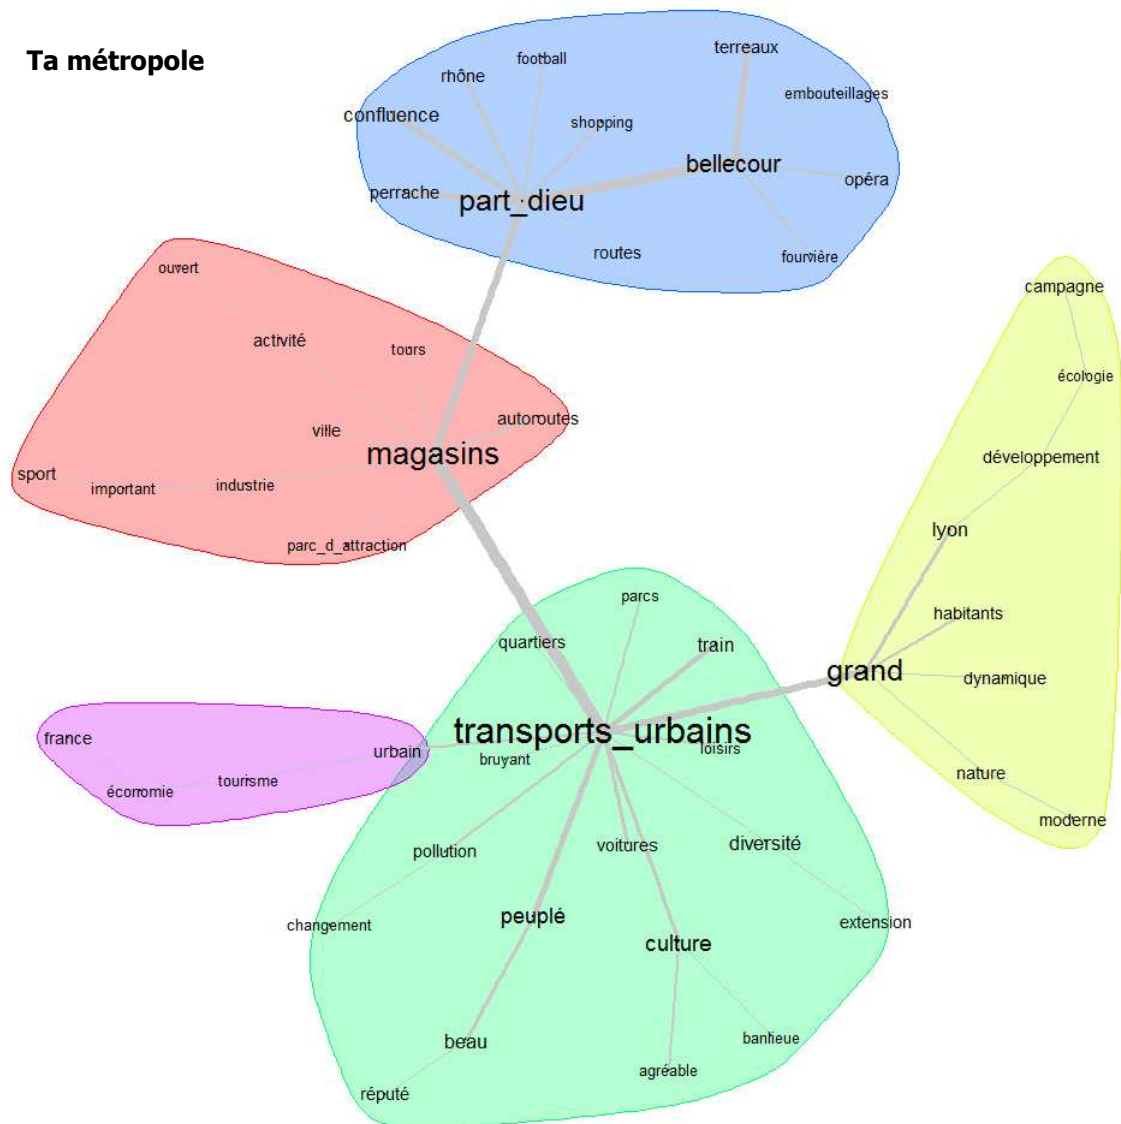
Ta métropole

football
terreaux
rhône
embouteillages
confluence
shopping
bellecour
opéra
perrache
part_dieu
routes
fourvière

ouvert
activité
tours
autoroutes
ville
magasins
sport
important
industrie
parc_d_attraction

campagne
écologie
développement
lyon
habitants
grand
dynamique
nature
moderne

parcs
quartiers
train
transports_urbains
loisirs
bruyant
pollution
voitures
diversité
changement
peuplé
culture
extension
beau
banlieue
agréable
réputé

france
urbain
tourisme
économie